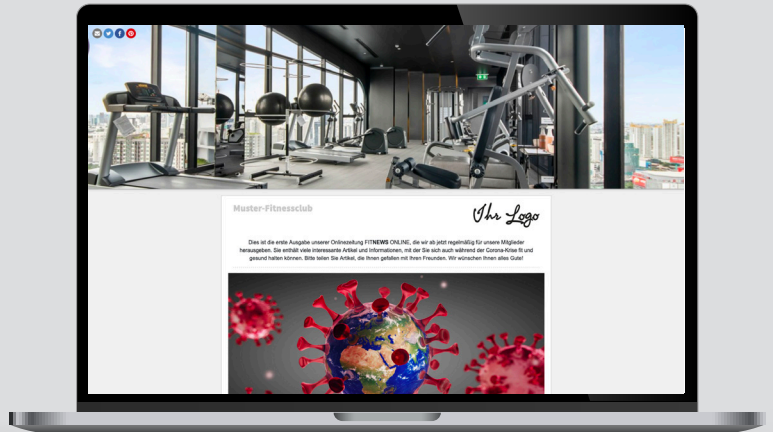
Muster-Fitnessclub

Ihr Logo

Dies ist die erste Ausgabe unserer Onlinezeitung FITNEWS ONLINE, die wir ab jetzt regelmäßig für unsere Mitglieder herausgeben. Sie enthält viele interessante Artikel und Informationen, mit der Sie sich auch während der Corona-Krise fit und gesund halten können. Bitte teilen Sie Artikel, die Ihnen gefallen mit Ihren Freunden. Wir wünschen Ihnen alles Gute!